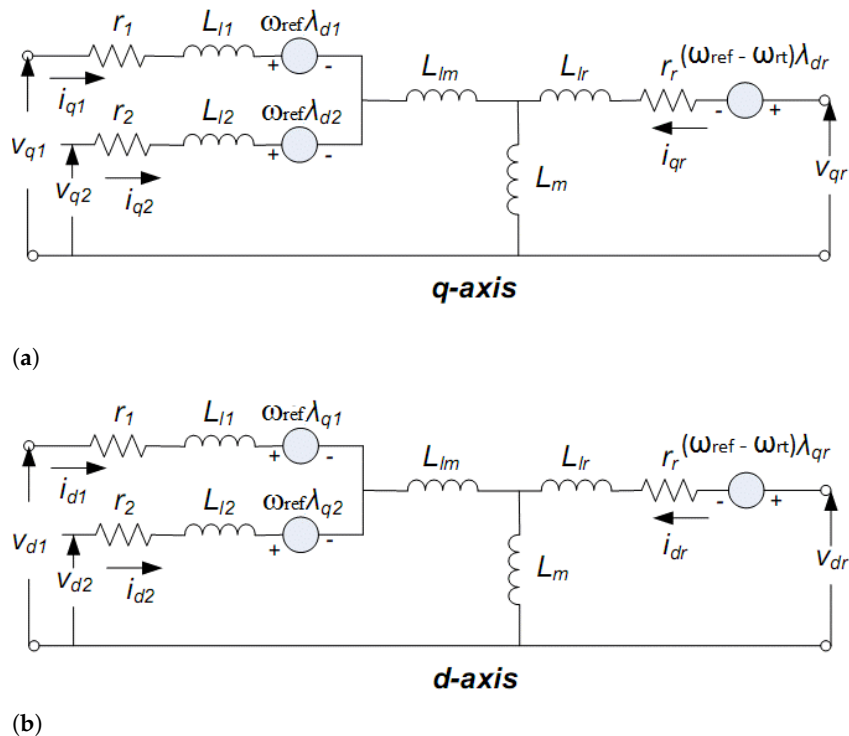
$r_1$ $L_{l1}$ $\omega_{ref}\lambda_{d1}$
+ -
$i_{q1}$
$r_2$ $L_{l2}$ $\omega_{ref}\lambda_{d2}$
+ -
$v_{q1}$
$v_{q2}$ $i_{q2}$
$L_{lm}$ $L_{lr}$ $r_r$ $(\omega_{ref} - \omega_{rt})\lambda_{dr}$
- +
$i_{qr}$
$L_m$
$v_{qr}$

q-axis

(a)

$r_1$ $L_{l1}$ $\omega_{ref}\lambda_{q1}$
+ -
$i_{d1}$
$r_2$ $L_{l2}$ $\omega_{ref}\lambda_{q2}$
+ -
$v_{d1}$
$v_{d2}$ $i_{d2}$
$L_{lm}$ $L_{lr}$ $r_r$ $(\omega_{ref} - \omega_{rt})\lambda_{qr}$
- +
$i_{dr}$
$L_m$
$v_{dr}$

d-axis

(b)